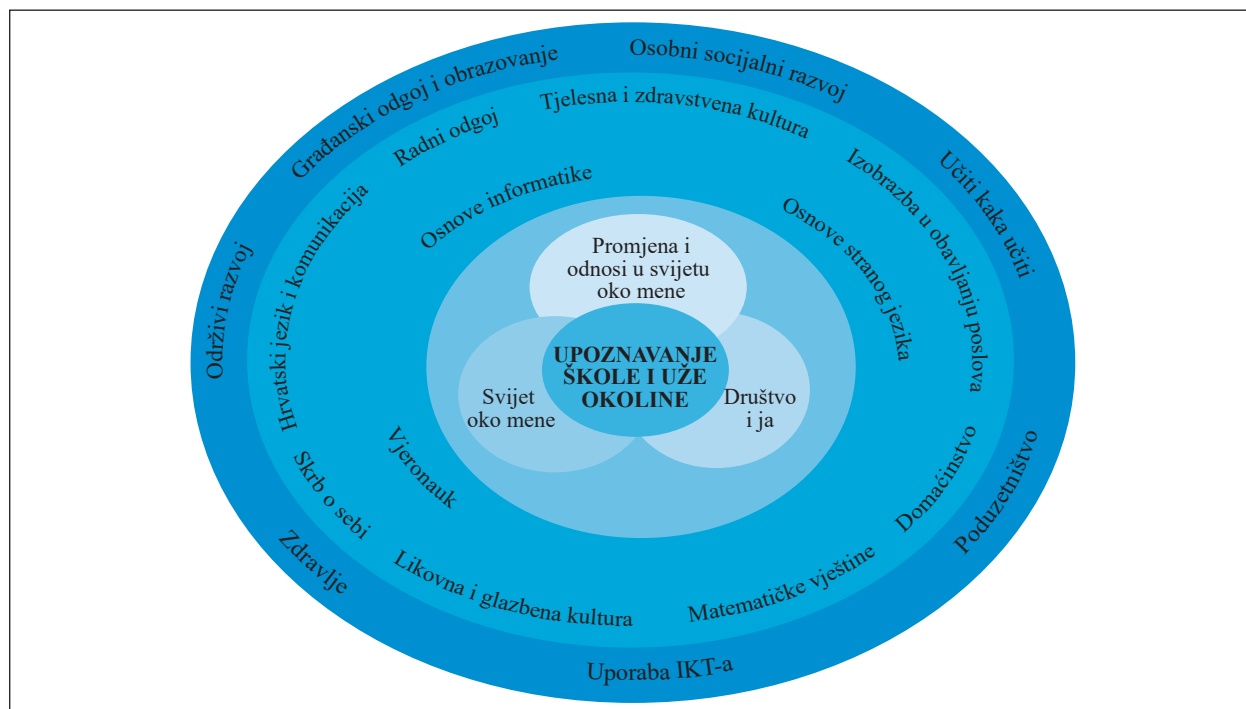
Osobni socijalni razvoj

Učiti kako učiti

Poduzetništvo

Uporaba IKT-a

Zdravlje

Održivi razvoj

Građanski odgoj i obrazovanje

Tjelesna i zdravstvena kultura

Izobrazba u obavljanju poslova

Domaćinstvo

Matematičke vještine

Likovna i glazbena kultura

Skrb o sebi

Hrvatski jezik i komunikacija

Radni odgoj

Osnove informatike

Osnove stranog jezika

Vjeronauk

Promjena i odnosi u svijetu oko mene

Svijet oko mene

UPOZNAVANJE ŠKOLE I UŽE OKOLINE

Društvo i ja